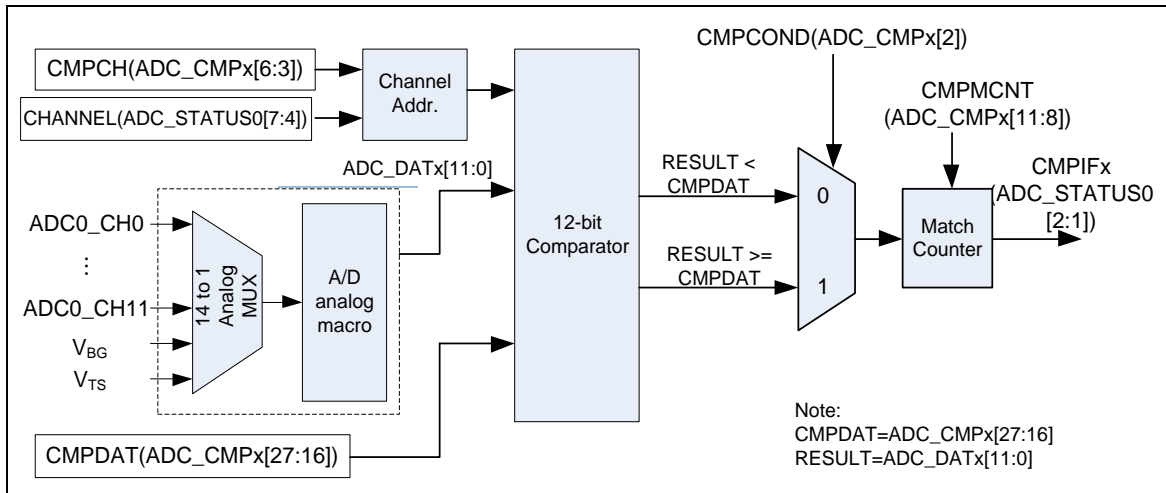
CMPCH(ADC_CMPx[6:3])

CHANNEL(ADC_STATUS0[7:4])

Channel Addr.

CMPCOND(ADC_CMPx[2])

CMPMCNT (ADC_CMPx[11:8])

ADC_DATx[11:0]

RESULT < CMPDAT

CMPIFx (ADC_STATUS0 [2:1])

0

Match Counter

ADC0_CH0

⋮

ADC0_CH11

$V_{BG}$

$V_{TS}$

14 to 1 Analog MUX

A/D analog macro

12-bit Comparator

RESULT >= CMPDAT

1

CMPDAT(ADC_CMPx[27:16])

Note:
CMPDAT=ADC_CMPx[27:16]
RESULT=ADC_DATx[11:0]